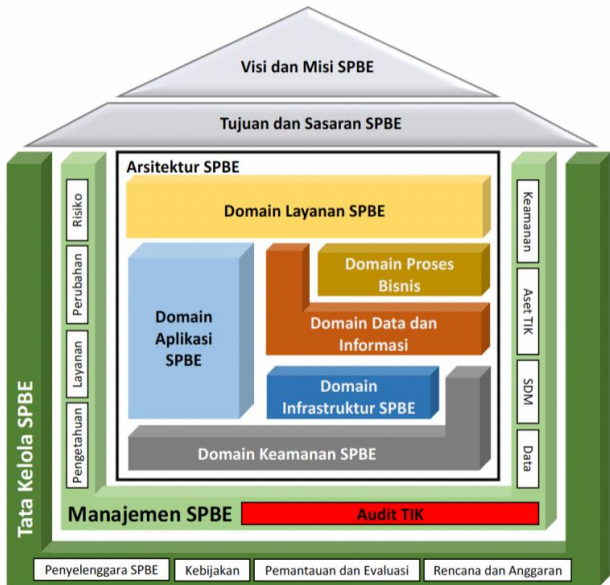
Visi dan Misi SPBE

Tujuan dan Sasaran SPBE

Arsitektur SPBE

Domain Layanan SPBE

Domain Aplikasi SPBE

Domain Proses Bisnis

Domain Data dan Informasi

Domain Infrastruktur SPBE

Domain Keamanan SPBE

Risiko

Perubahan

Layanan

Pengetahuan

Keamanan

Aset TIK

SDM

Data

Tata Kelola SPBE

Manajemen SPBE

Audit TIK

Penyelenggara SPBE

Kebijakan

Pemantauan dan Evaluasi

Rencana dan Anggaran